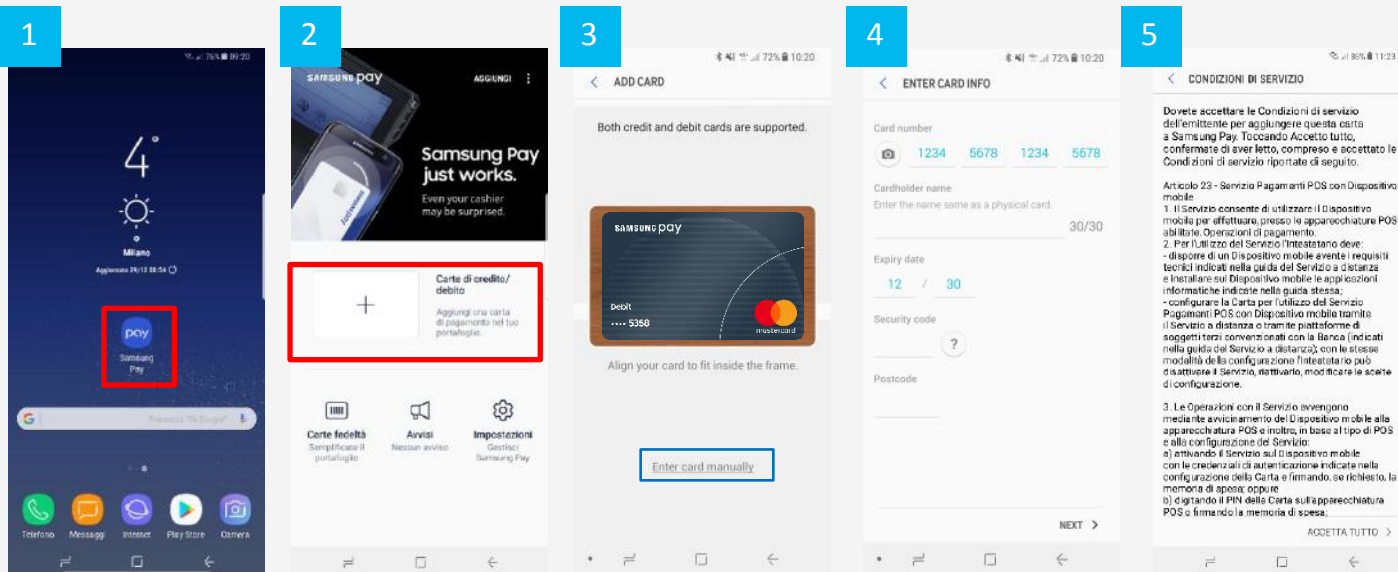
1

76% 09:20

4°

Milano

Aggiornato 29/12 08:54

pay

Samsung Pay

Pronuncia "Ok Google"

Telefono Messaggi Internet Play Store Camera

2

SAMSUNG pay AGGIUNGI

Samsung Pay just works.

Even your cashier may be surprised.

Carte di credito/ debito

Aggiungi una carta di pagamento nel tuo portafoglio.

Carte fedeltà
Semplificate il portafoglio

Avvisi
Nessun avviso

Impostazioni
Gestisci Samsung Pay

3

72% 10:20

ADD CARD

Both credit and debit cards are supported.

SAMSUNG pay

Debit

•••• 5358

mastercard

Align your card to fit inside the frame.

Enter card manually

4

72% 10:20

ENTER CARD INFO

Card number

1234 5678 1234 5678

Cardholder name

Enter the name same as a physical card.

30/30

Expiry date

12 / 30

Security code

?

Postcode

NEXT >

5

86% 11:23

CONDIZIONI DI SERVIZIO

Dovete accettare le Condizioni di servizio dell'emittente per aggiungere questa carta a Samsung Pay. Toccando Accetto tutto, confermate di aver letto, compreso e accettato le Condizioni di servizio riportate di seguito.

Articolo 23 - Servizio Pagamenti POS con Dispositivo mobile
1. Il Servizio consente di utilizzare il Dispositivo mobile per effettuare, presso le apparecchiature POS abilitate, Operazioni di pagamento.
2. Per l'utilizzo del Servizio l'Intestatario deve:
- disporre di un Dispositivo mobile avente i requisiti tecnici indicati nella guida del Servizio a distanza e installare sul Dispositivo mobile le applicazioni informatiche indicate nella guida stessa;
- configurare la Carta per l'utilizzo del Servizio Pagamenti POS con Dispositivo mobile tramite il Servizio a distanza o tramite piattaforme di soggetti terzi convenzionati con la Banca (indicati nella guida del Servizio a distanza); con le stesse modalità della configurazione l'Intestatario può disattivare il Servizio, riattivarlo, modificare le scelte di configurazione.

3. Le Operazioni con il Servizio avvengono mediante avvicinamento del Dispositivo mobile alla apparecchiatura POS e inoltre, in base al tipo di POS e alla configurazione del Servizio:
a) attivando il Servizio sul Dispositivo mobile con le credenziali di autenticazione indicate nella configurazione della Carta e firmando, se richiesto, la memoria di spesa; oppure
b) digitando il PIN della Carta sull'apparecchiatura POS e firmando la memoria di spesa.

ACCETTA TUTTO >